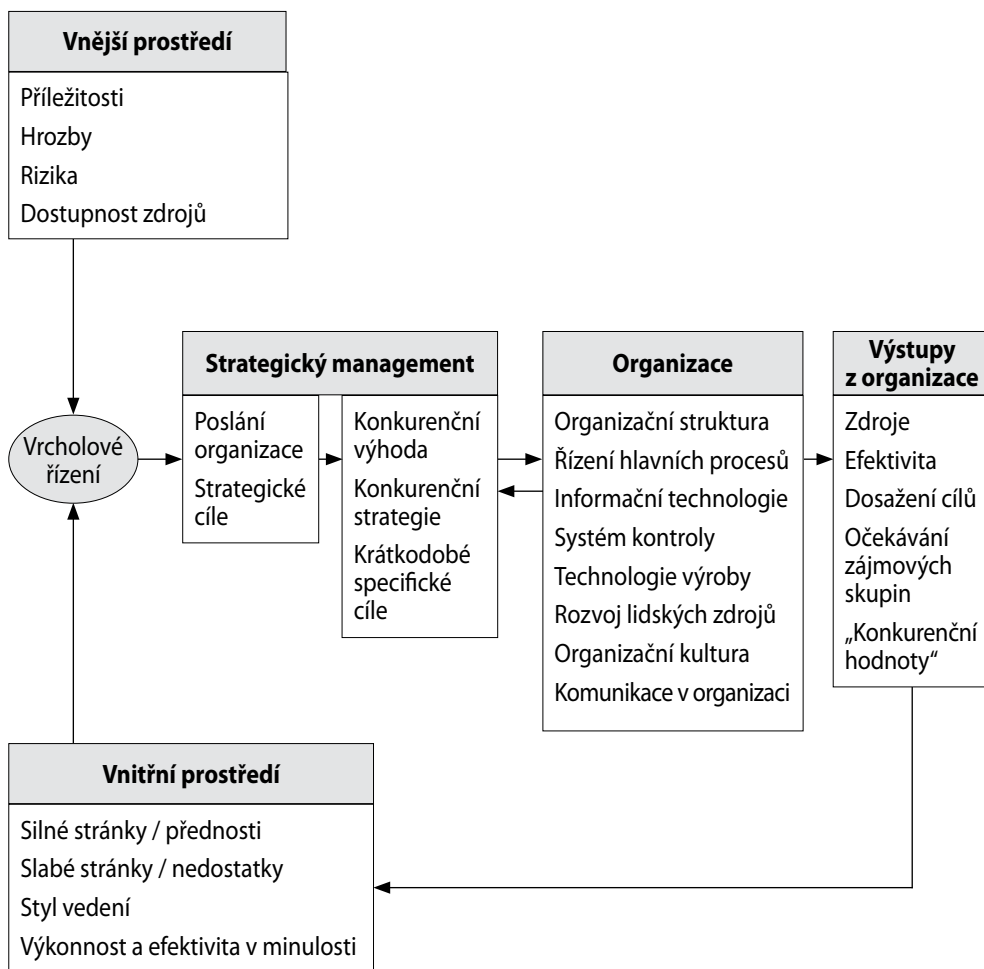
Vnější prostředí

Příležitosti
Hrozby
Rizika
Dostupnost zdrojů

Vrcholové řízení

Strategický management

Poslání organizace
Strategické cíle

Konkurenční výhoda
Konkurenční strategie
Krátkodobé specifické cíle

Organizace

Organizační struktura
Řízení hlavních procesů
Informační technologie
Systém kontroly
Technologie výroby
Rozvoj lidských zdrojů
Organizační kultura
Komunikace v organizaci

Výstupy z organizace

Zdroje
Efektivita
Dosažení cílů
Očekávání zájmových skupin
„Konkurenční hodnoty“

Vnitřní prostředí

Silné stránky / přednosti
Slabé stránky / nedostatky
Styl vedení
Výkonnost a efektivita v minulosti